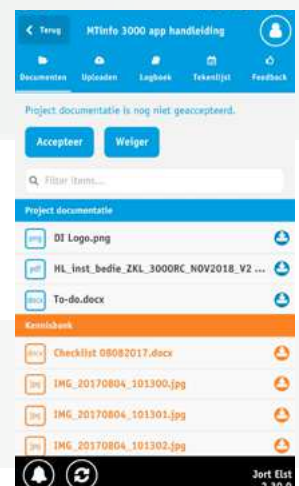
< Terug
MTinfo 3000 app handleiding

Documenten
Uploaden
Logboek
Tekenlijst
Feedback

Project documentatie is nog niet geaccepteerd.

Accepteer
Weiger

Filter items...

Project documentatie

png
DI Logo.png

pdf
HL_inst_bedie_ZKL_3000RC_NOV2018_V2 ...

docx
To-do.docx

Kennisbank

docx
Checklist 08082017.docx

jpg
IMG_20170804_101300.jpg

jpg
IMG_20170804_101301.jpg

jpg
IMG_20170804_101302.jpg

Jort Elst
2.30.0